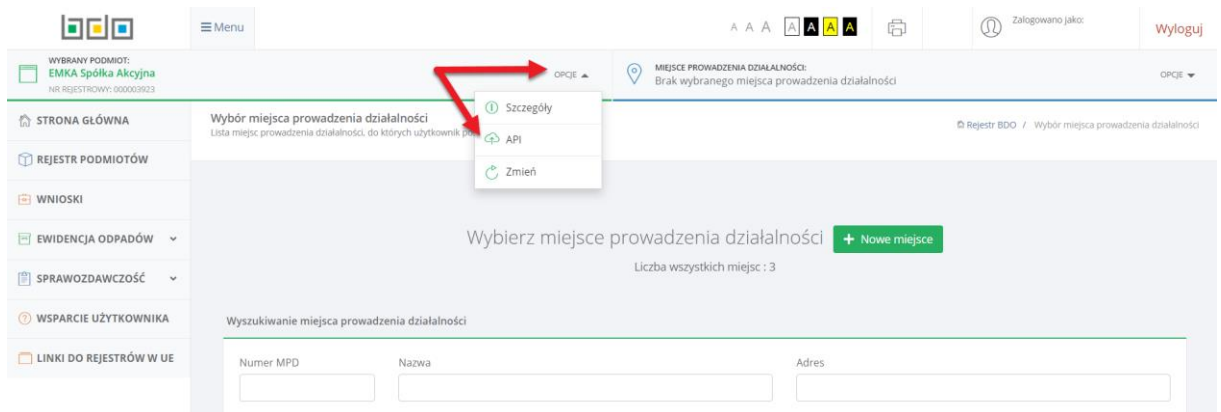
≡Menu

A A A A A A A

Zalogowano jako:

Wyloguj

WYBRANY PODMIOT:
EMKA Spółka Akcyjna
NR REJESTROWY: 000003923

OPCJE ▲

MIEJSCE PROWADZENIA DZIAŁALNOŚCI:
Brak wybranego miejsca prowadzenia działalności

OPCJE ▼

Szczegóły
API
Zmień

STRONA GŁÓWNA
REJESTR PODMIOTÓW
WNIOSKI
EWIDENCJA ODPADÓW
SPRAWOZDAWCZOŚĆ
WSPARCIE UŻYTKOWNIKA
LINKI DO REJESTRÓW W UE

Wybór miejsca prowadzenia działalności
Lista miejsc prowadzenia działalności, do których użytkownik po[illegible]

Rejestr BDO / Wybór miejsca prowadzenia działalności

Wybierz miejsce prowadzenia działalności + Nowe miejsce

Liczba wszystkich miejsc : 3

Wyszukiwanie miejsca prowadzenia działalności

Numer MPD
Nazwa
Adres